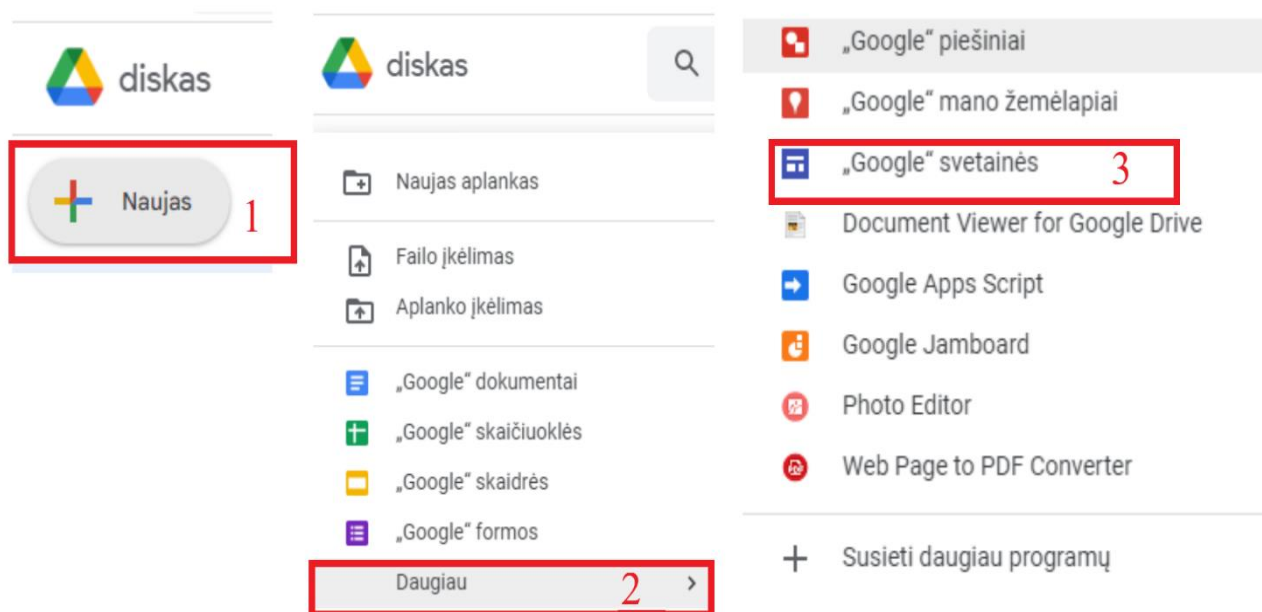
diskas

Naujas 1

diskas

Naujas aplankas

Failo įkėlimas

Aplanko įkėlimas

„Google“ dokumentai

„Google“ skaičiuoklės

„Google“ skaidrės

„Google“ formos

Daugiau 2

„Google“ piešiniai

„Google“ mano žemėlapiai

„Google“ svetainės 3

Document Viewer for Google Drive

Google Apps Script

Google Jamboard

Photo Editor

Web Page to PDF Converter

Susieti daugiau programų